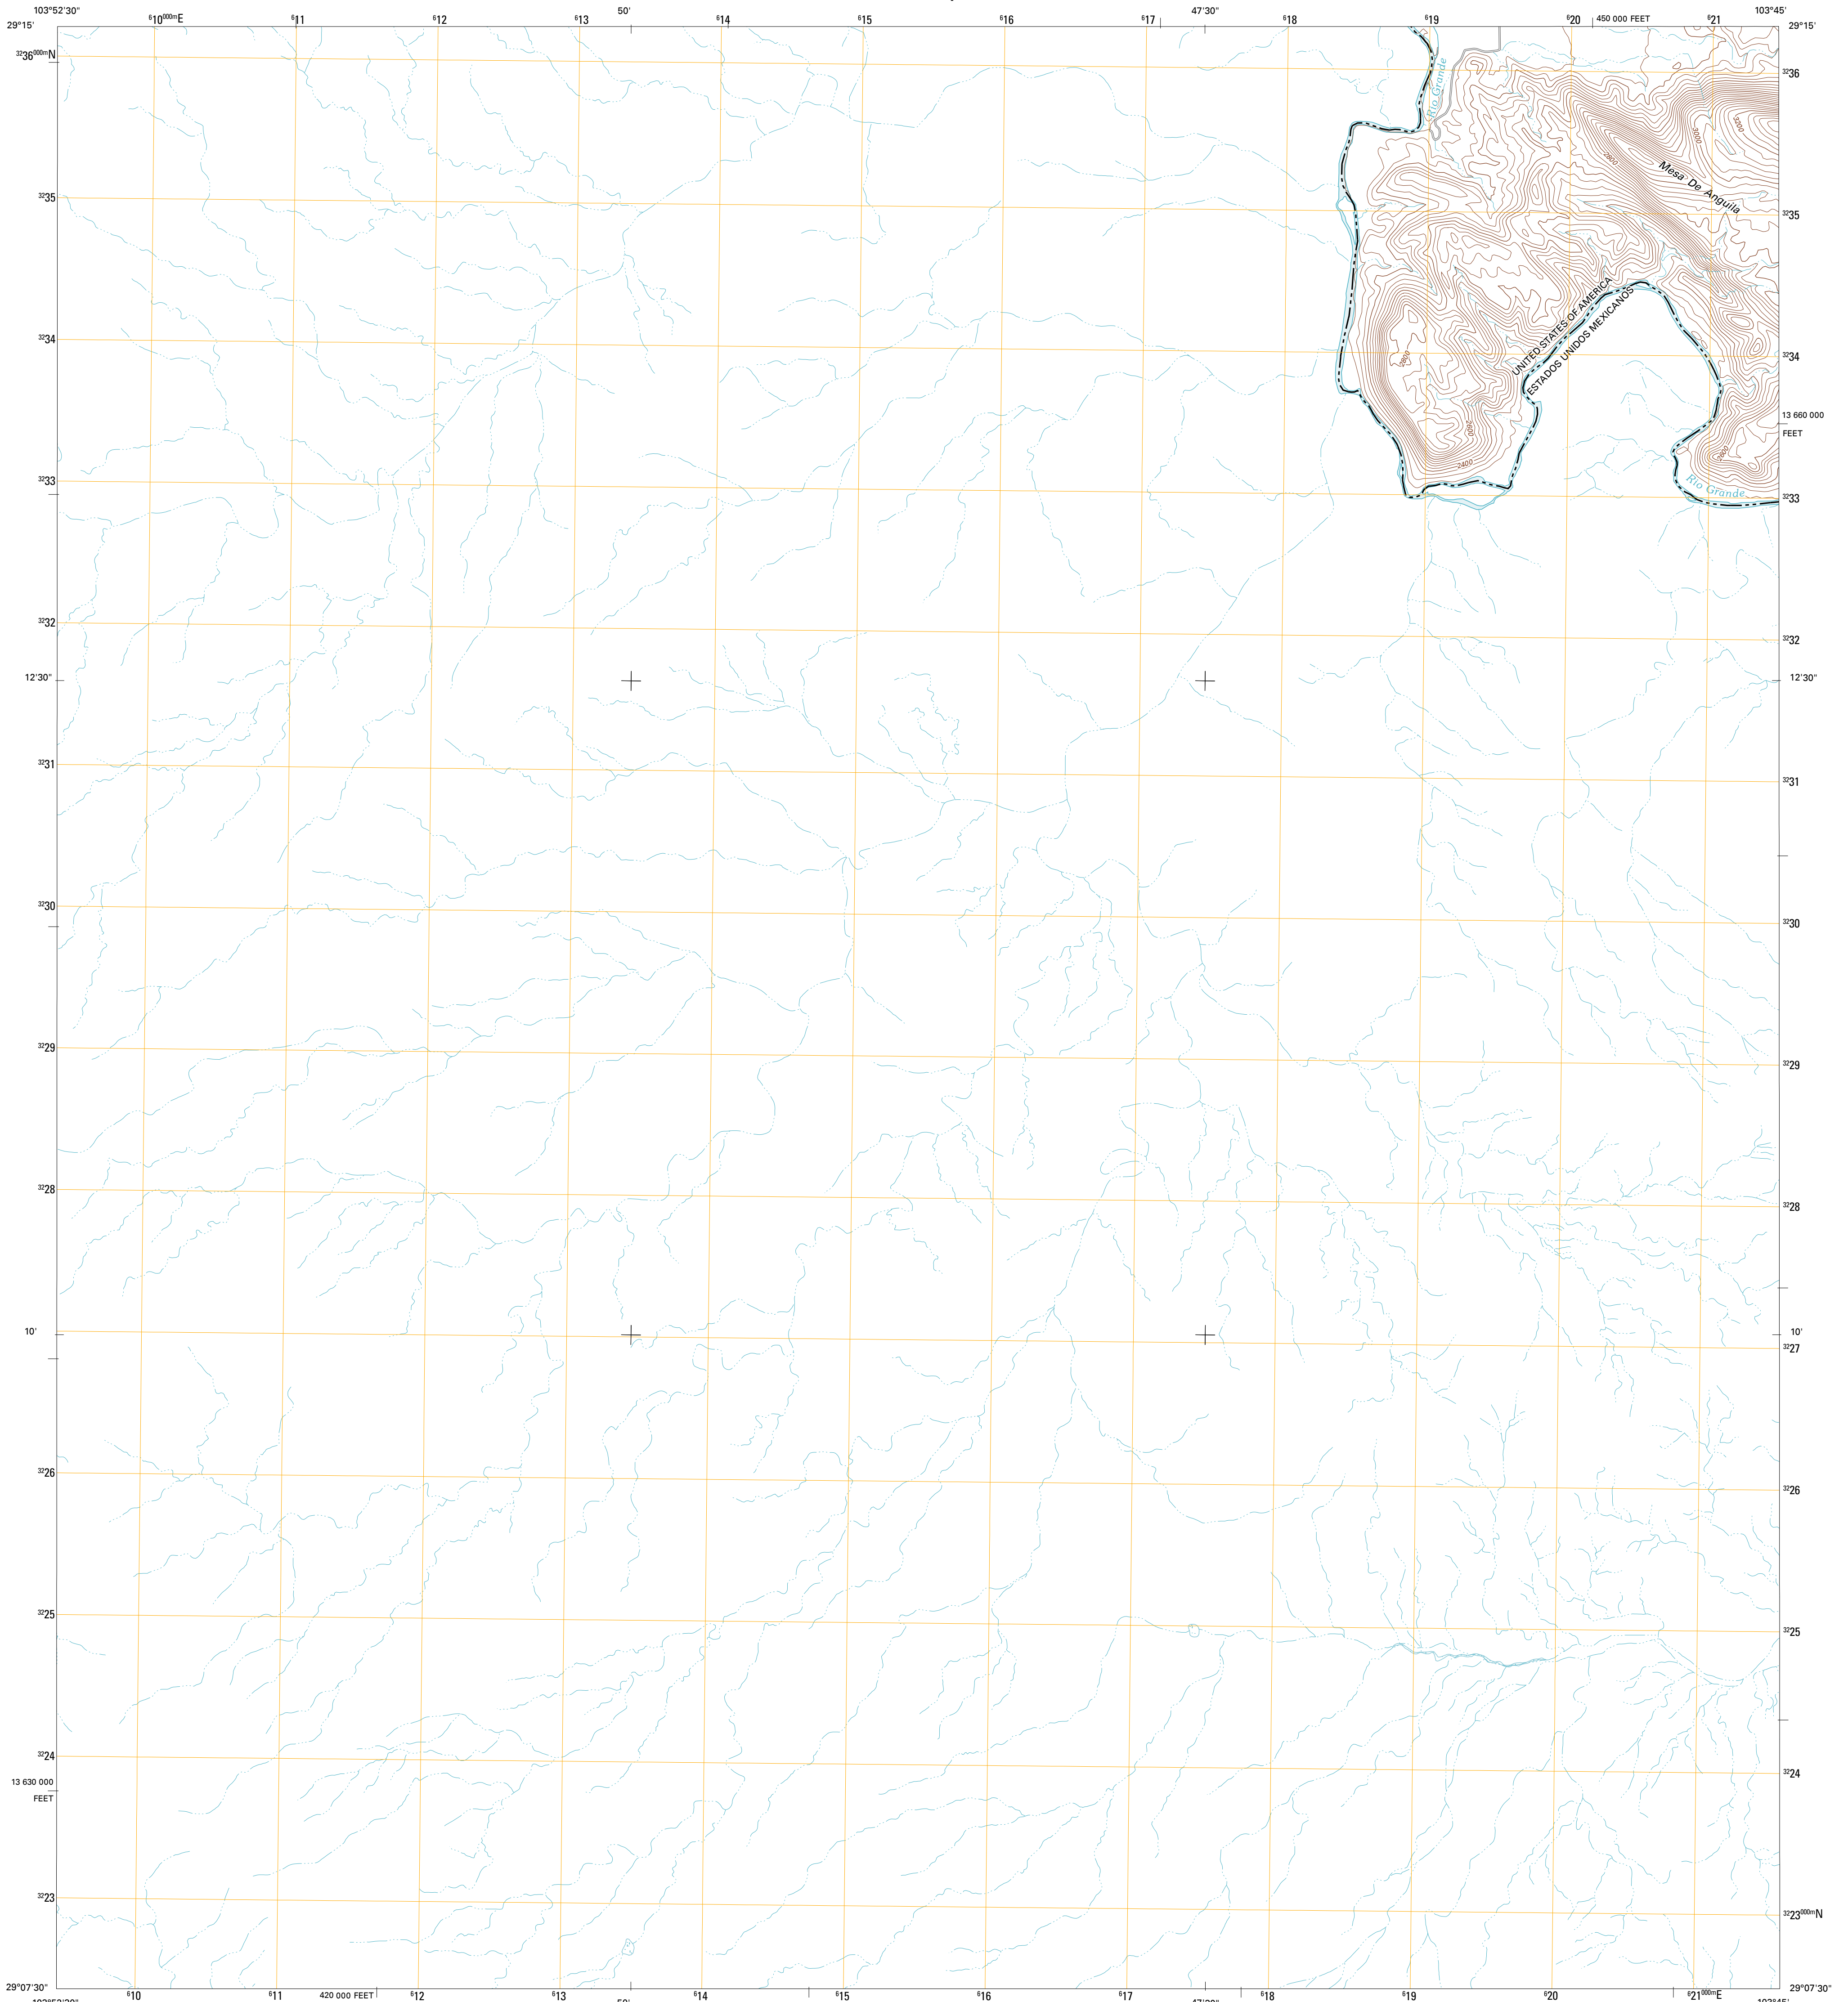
103°52'30"
29°15'
$^{6}10^{000m}$E
$^{6}11$
$^{6}12$
$^{6}13$
50'
$^{6}14$
$^{6}15$
$^{6}16$
$^{6}17$
47'30"
$^{6}18$
$^{6}19$
$^{6}20$
450 000 FEET
$^{6}21$
103°45'
29°15'

$^{32}36^{000m}$N
$^{32}35$
$^{32}34$
$^{32}33$
$^{32}32$
12'30"
$^{32}31$
$^{32}30$
$^{32}29$
$^{32}28$
10'
$^{32}26$
$^{32}25$
$^{32}24$
13 630 000 FEET
$^{32}23$
29°07'30"

$^{32}36$
$^{32}35$
$^{32}34$
13 660 000 FEET
$^{32}33$
$^{32}32$
12'30"
$^{32}31$
$^{32}30$
$^{32}29$
$^{32}28$
10'
$^{32}27$
$^{32}26$
$^{32}25$
$^{32}24$
$^{32}23^{000m}$N
29°07'30"

Rio Grande
Mesa De Anguila
UNITED STATES OF AMERICA
ESTADOS UNIDOS MEXICANOS
Rio Grande
3200
3200
2800
2800
2800
2400
2800

$^{6}10$
$^{6}11$
420 000 FEET
$^{6}12$
$^{6}13$
50'
$^{6}14$
$^{6}15$
$^{6}16$
$^{6}17$
47'30"
$^{6}18$
$^{6}19$
$^{6}20$
$^{6}21^{000m}$E
103°45'